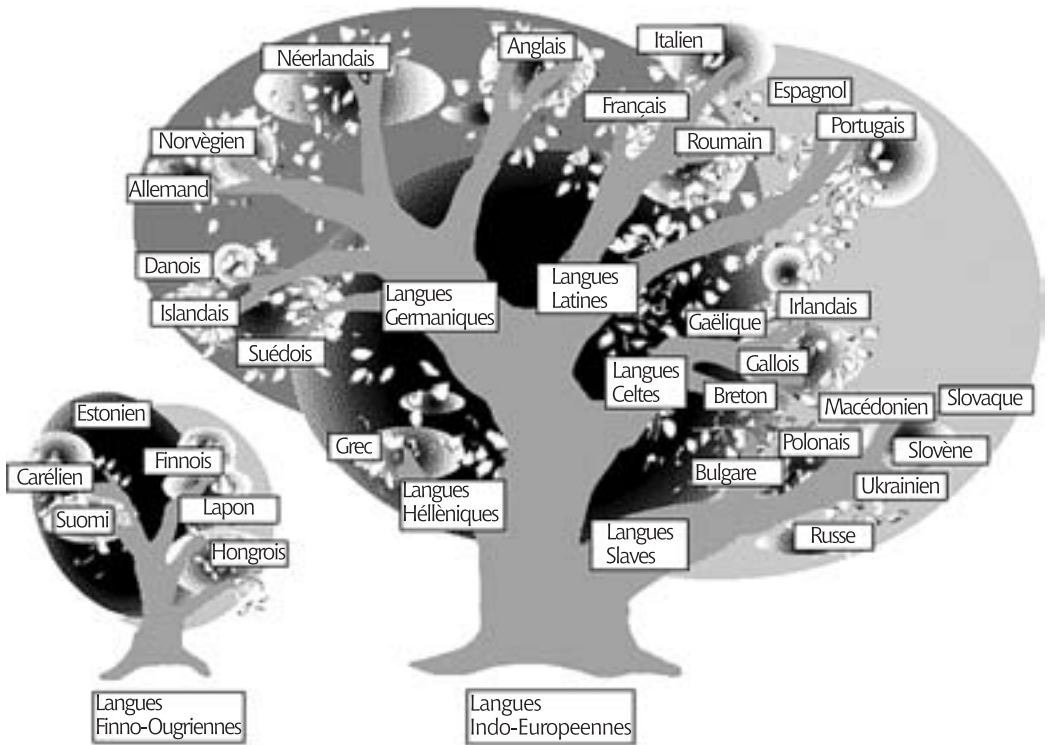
Néerlandais
Anglais
Italien
Espagnol
Français
Norvègien
Roumain
Portugais
Allemand
Danois
Langues Latines
Islandais
Langues Germaniques
Irlandais
Gaëlique
Suédois
Langues Celtes
Gallois
Breton
Macédonien
Slovaque
Estonien
Grec
Polonais
Slovène
Carélien
Finnois
Bulgare
Ukrainien
Langues Héllèniques
Lapon
Suomi
Langues Slaves
Russe
Hongrois
Langues Finno-Ougriennes
Langues Indo-Europeennes